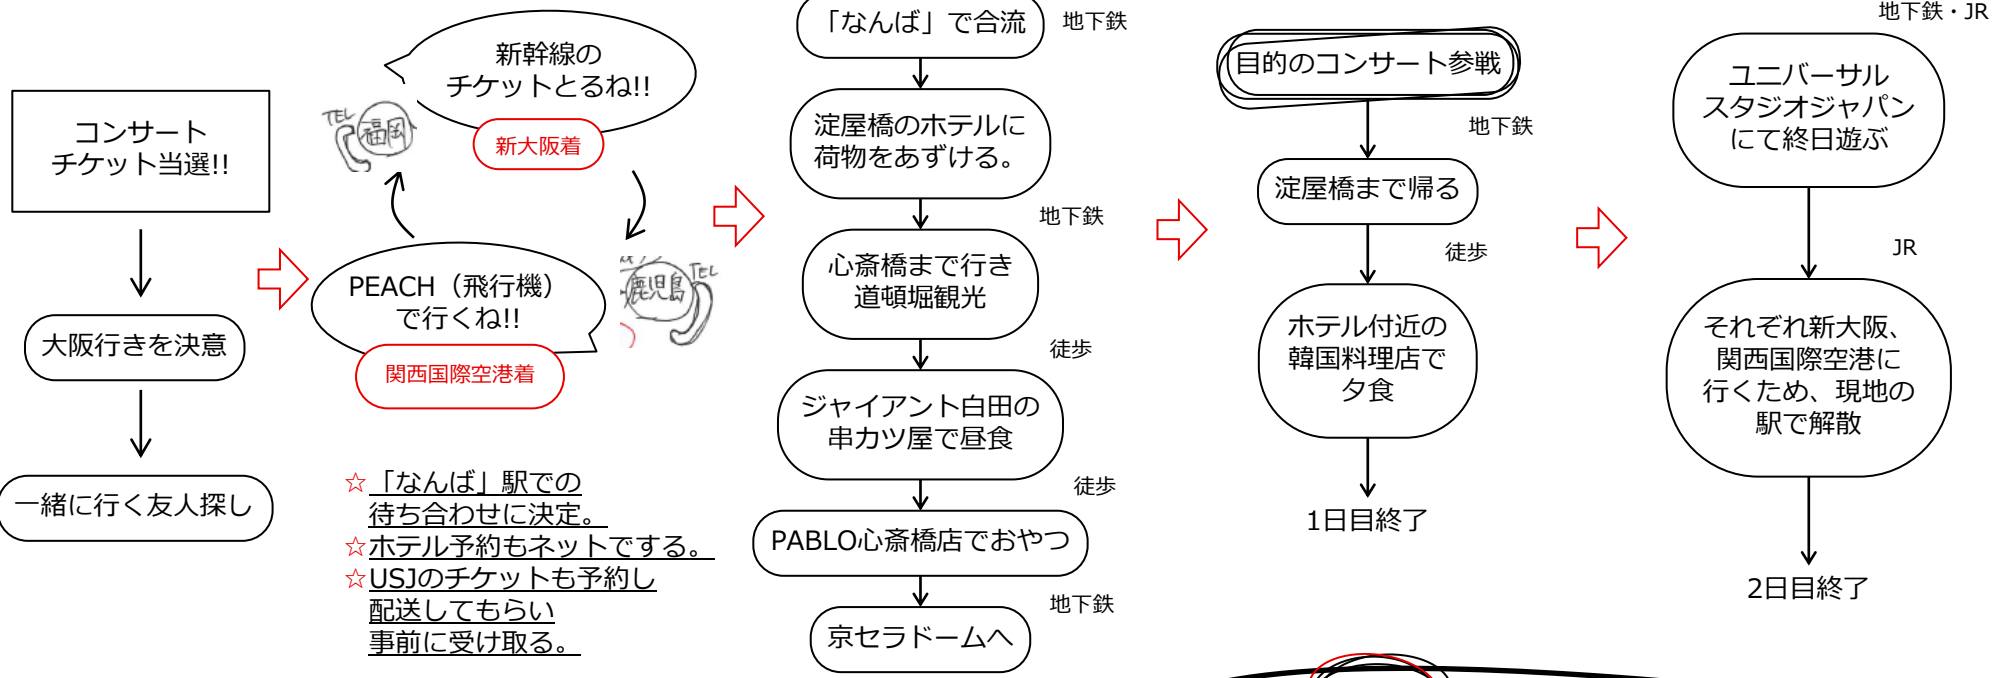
コンサート
チケット当選!!

大阪行きを決意

一緒に行く友人探し

新幹線の
チケットとるね!!

新大阪着

TEL 福岡

PEACH（飛行機）
で行くね!!

関西国際空港着

鹿児島 TEL

☆「なんば」駅での待ち合わせに決定。
☆ホテル予約もネットでする。
☆USJのチケットも予約し配送してもらい事前に受け取る。

「なんば」で合流

地下鉄

淀屋橋のホテルに
荷物をあずける。

地下鉄

心斎橋まで行き
道頓堀観光

徒歩

ジャイアント白田の
串カツ屋で昼食

徒歩

PABLO心斎橋店でおやつ

地下鉄

京セラドームへ

目的のコンサート参戦

地下鉄

淀屋橋まで帰る

徒歩

ホテル付近の
韓国料理店で
夕食

1日目終了

地下鉄・JR

ユニバーサル
スタジオジャパン
にて終日遊ぶ

JR

それぞれ新大阪、
関西国際空港に
行くため、現地の
駅で解散

2日目終了